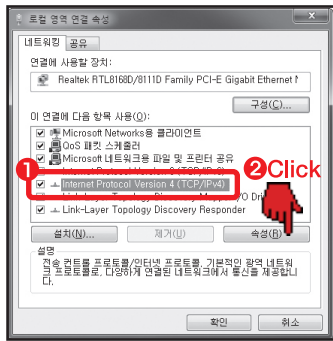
로컬 영역 연결 속성

네트워킹 | 공유

연결에 사용할 장치:

Realtek RTL8168D/8111D Family PCI-E Gigabit Ethernet N

구성(C)...

이 연결에 다음 항목 사용(O):

Microsoft Networks용 클라이언트
QoS 패킷 스케줄러
Microsoft 네트워크용 파일 및 프린터 공유
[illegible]
Internet Protocol Version 4 (TCP/IPv4)
Link-Layer Topology Discovery Mapper I/O Dri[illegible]
Link-Layer Topology Discovery Responder

❶
❷Click

설치(N)... | 제거(U) | 속성(R)

설명
전송 컨트롤 프로토콜/인터넷 프로토콜. 기본적인 광역 네트워크 프로토콜로, 다양하게 연결된 네트워크에서 통신을 제공합니다.

확인 | 취소